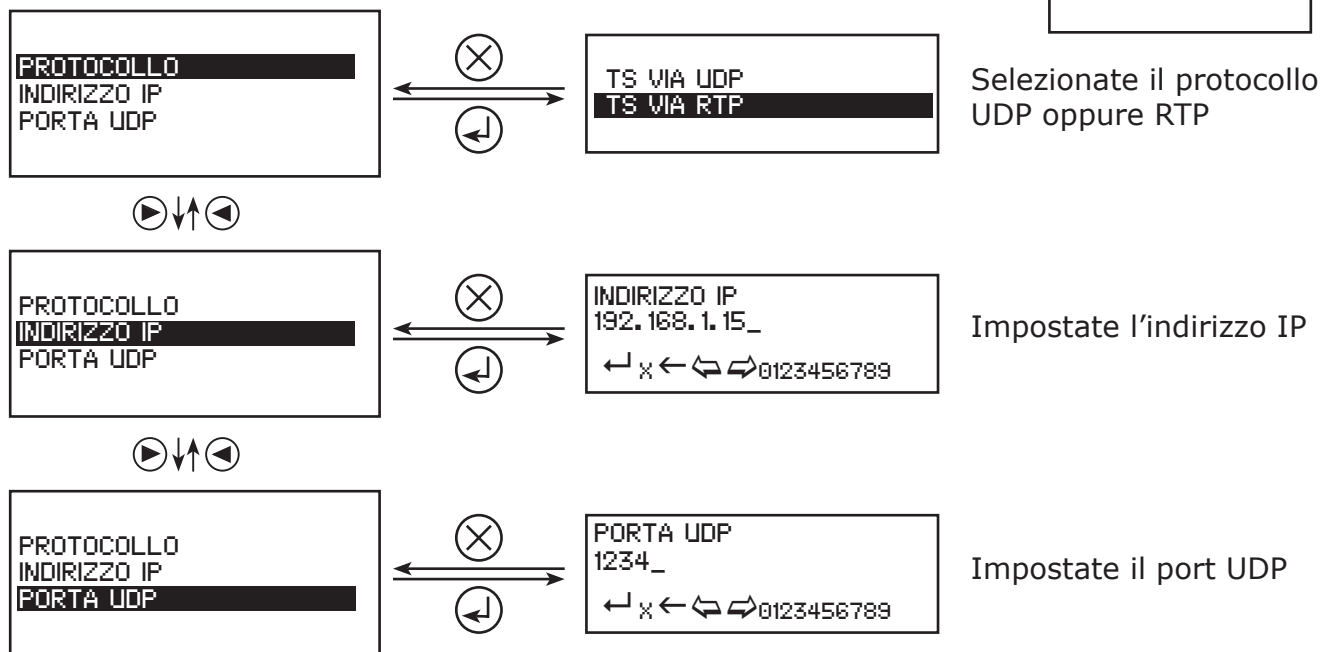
PROTOCOLLO
INDIRIZZO IP
PORTA UDP

TS VIA UDP
TS VIA RTP

Selezionate il protocollo UDP oppure RTP

PROTOCOLLO
INDIRIZZO IP
PORTA UDP

INDIRIZZO IP
192.168.1.15_
↵ x ← ⇦ ⇨ 0123456789

Impostate l’indirizzo IP

PROTOCOLLO
INDIRIZZO IP
PORTA UDP

PORTA UDP
1234_
↵ x ← ⇦ ⇨ 0123456789

Impostate il port UDP